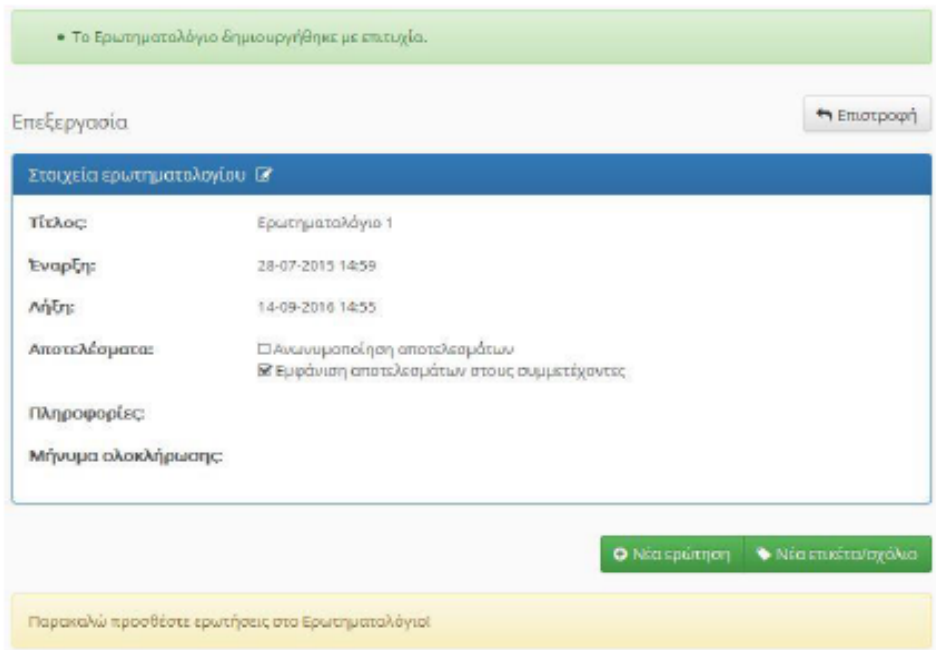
• Το Ερωτηματολόγιο δημιουργήθηκε με επιτυχία.

Επεξεργασία

Επιστροφή

Στοιχεία ερωτηματολογίου

Τίτλος: Ερωτηματολόγιο 1

Έναρξη: 28-07-2015 14:59

Λήξη: 14-09-2016 14:55

Αποτελέσματα: ☐ Ανωνυμοποίηση αποτελεσμάτων
☑ Εμφάνιση αποτελεσμάτων στους συμμετέχοντες

Πληροφορίες:

Μήνυμα ολοκλήρωσης:

Νέα ερώτηση

Νέα ετικέτα/σχόλιο

Παρακαλώ προσθέστε ερωτήσεις στο Ερωτηματολόγιο!